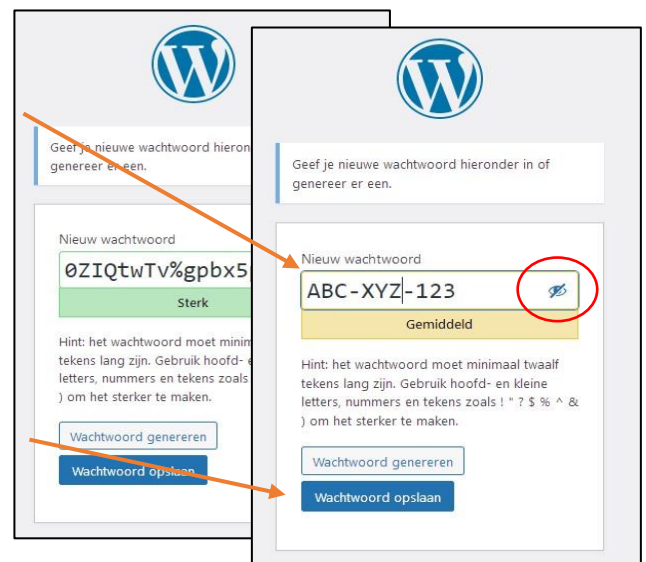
Geef je nieuwe wachtwoord hieron
genereer er een.

Nieuw wachtwoord
0ZIQtwTv%gpbx5
Sterk

Hint: het wachtwoord moet minim
tekens lang zijn. Gebruik hoofd- e
letters, nummers en tekens zoals
) om het sterker te maken.

Wachtwoord genereren
Wachtwoord opslaan

Geef je nieuwe wachtwoord hieronder in of genereer er een.

Nieuw wachtwoord
ABC-XYZ-123
Gemiddeld

Hint: het wachtwoord moet minimaal twaalf tekens lang zijn. Gebruik hoofd- en kleine letters, nummers en tekens zoals ! " ? $ % ^ & ) om het sterker te maken.

Wachtwoord genereren
Wachtwoord opslaan